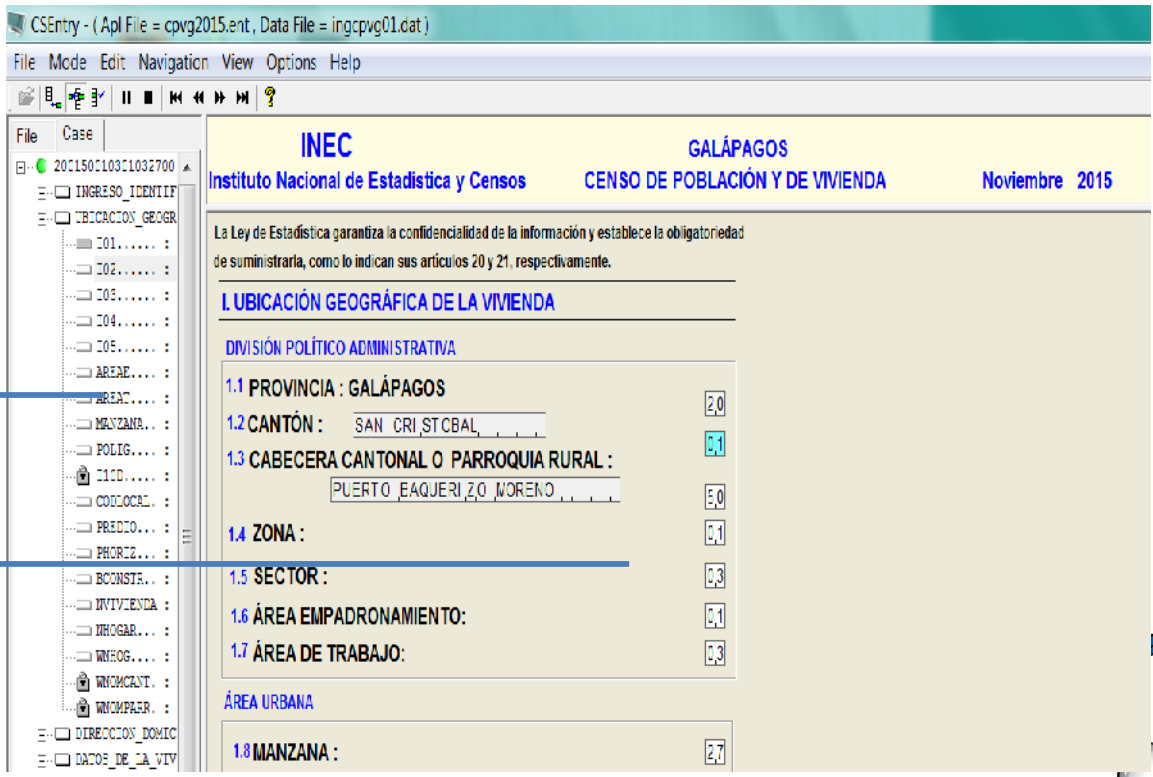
CSEntry - ( Apl File = cpvg2015.ent , Data File = ingcpvg01.dat )

File Mode Edit Navigation View Options Help

File Case

20150210321032700
INGRESO_IDENTIF
UBICACION_GEOGR
I01...... :
I02...... :
I03...... :
I04...... :
I05...... :
AREAE.... :
AREAT.... :
MANZANA.. :
POLIG.... :
I10D..... :
CODLOCAL. :
PREDIO... :
PHORIZ... :
BCONSTR.. :
NVIVIENDA :
NHOGAR... :
WNHOG.... :
WNOMCANT. :
WNOMPAER. :
DIRECCION_DOMIC
DATOS_DE_LA_VIV

INEC
Instituto Nacional de Estadística y Censos

GALÁPAGOS
CENSO DE POBLACIÓN Y DE VIVIENDA

Noviembre 2015

La Ley de Estadística garantiza la confidencialidad de la información y establece la obligatoriedad de suministrarla, como lo indican sus artículos 20 y 21, respectivamente.

I. UBICACIÓN GEOGRÁFICA DE LA VIVIENDA

DIVISIÓN POLÍTICO ADMINISTRATIVA

1.1 PROVINCIA : GALÁPAGOS 2 0

1.2 CANTÓN : SAN CRISTOBAL 0 1

1.3 CABECERA CANTONAL O PARROQUIA RURAL : PUERTO BAQUERIZO MORENO 5 0

1.4 ZONA : 0 1

1.5 SECTOR : 0 3

1.6 ÁREA EMPADRONAMIENTO: 0 1

1.7 ÁREA DE TRABAJO: 0 3

ÁREA URBANA

1.8 MANZANA : 2 7